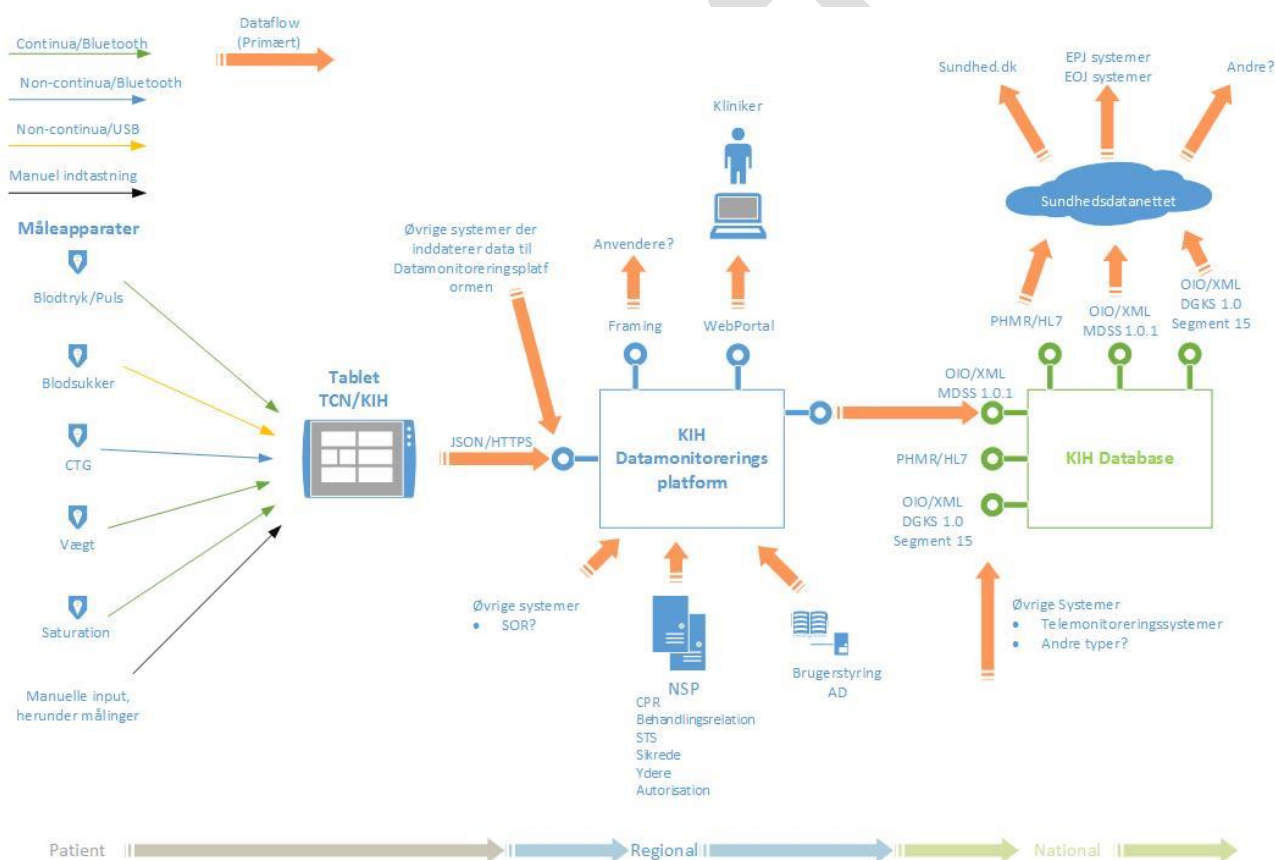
Continua/Bluetooth

Non-continua/Bluetooth

Non-continua/USB

Manuel indtastning

Dataflow (Primært)

Måleapparater

Blodtryk/Puls

Blodsukker

CTG

Vægt

Saturation

Manuelle input, herunder målinger

Tablet TCN/KIH

JSON/HTTPS

Øvrige systemer der inddaterer data til Datamonitoreringsplatformen

Anvendere?

Kliniker

Framing

WebPortal

KIH Datamonitorerings platform

Øvrige systemer
• SOR?

NSP
CPR
Behandlingsrelation
STS
Sikrede
Ydere
Autorisation

Brugerstyring AD

Sundhed.dk

EPJ systemer
EOJ systemer

Andre?

Sundhedsdatanettet

PHMR/HL7

OIO/XML MDSS 1.0.1

OIO/XML DGKS 1.0 Segment 15

OIO/XML MDSS 1.0.1

PHMR/HL7

OIO/XML DGKS 1.0 Segment 15

KIH Database

Øvrige Systemer
• Telemonitoreringssystemer
• Andre typer?

Patient

Regional

National